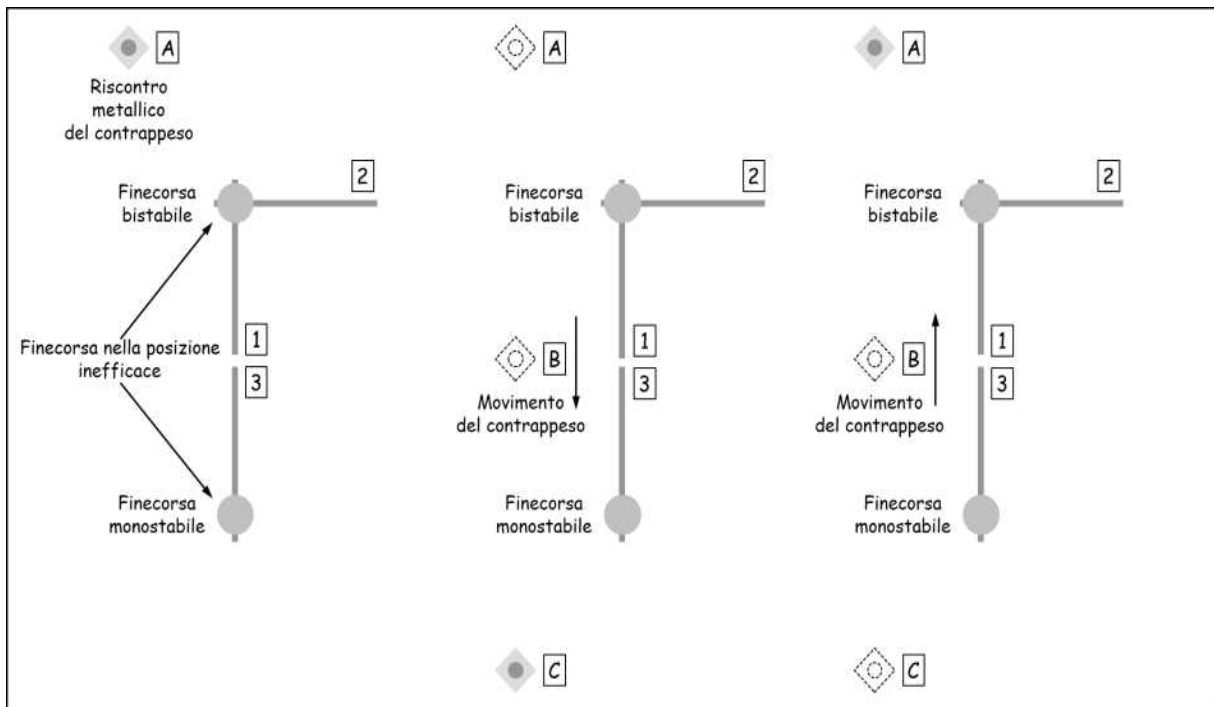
A
Riscontro metallico del contrappeso

Finecorsa bistabile
2
Finecorsa nella posizione inefficace
1
3
Finecorsa monostabile

A
Finecorsa bistabile
2
B
Movimento del contrappeso
1
3
Finecorsa monostabile
C

A
Finecorsa bistabile
2
B
Movimento del contrappeso
1
3
Finecorsa monostabile
C